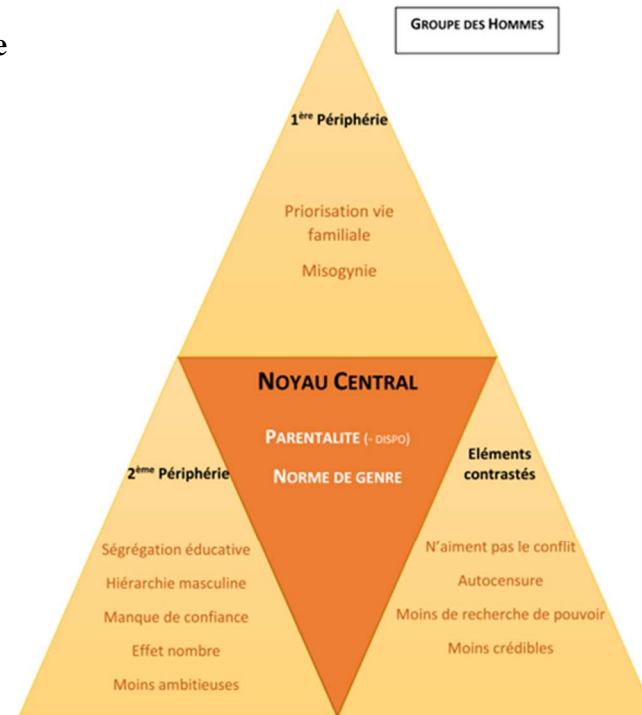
e

GROUPE DES HOMMES

1ère Périphérie

Priorisation vie familiale

Misogynie

NOYAU CENTRAL

PARENTALITE (- DISPO)

NORME DE GENRE

2ème Périphérie

Eléments contrastés

Ségrégation éducative

Hiérarchie masculine

Manque de confiance

Effet nombre

Moins ambitieuses

N'aiment pas le conflit

Autocensure

Moins de recherche de pouvoir

Moins crédibles